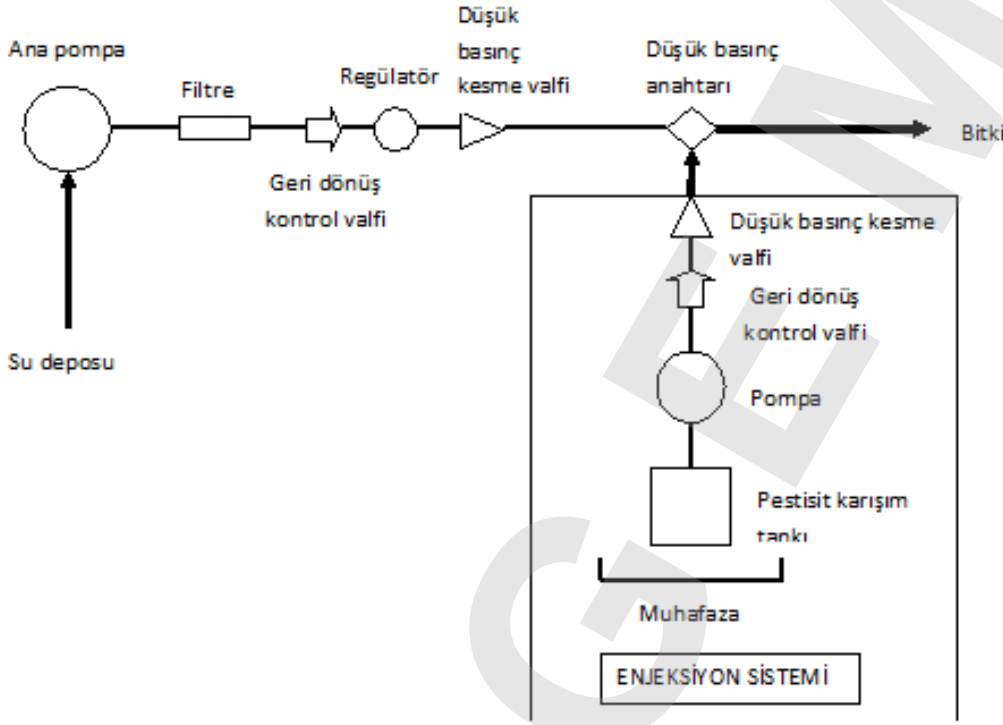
Ana pompa

Filtre

Regülatör

Düşük basınç kesme valfi

Düşük basınç anahtarı

Bitki

Geri dönüş kontrol valfi

Su deposu

Düşük basınç kesme valfi

Geri dönüş kontrol valfi

Pompa

Pestisit karışım tankı

Muhafaza

ENJEKSİYON SİSTEMİ

GEM